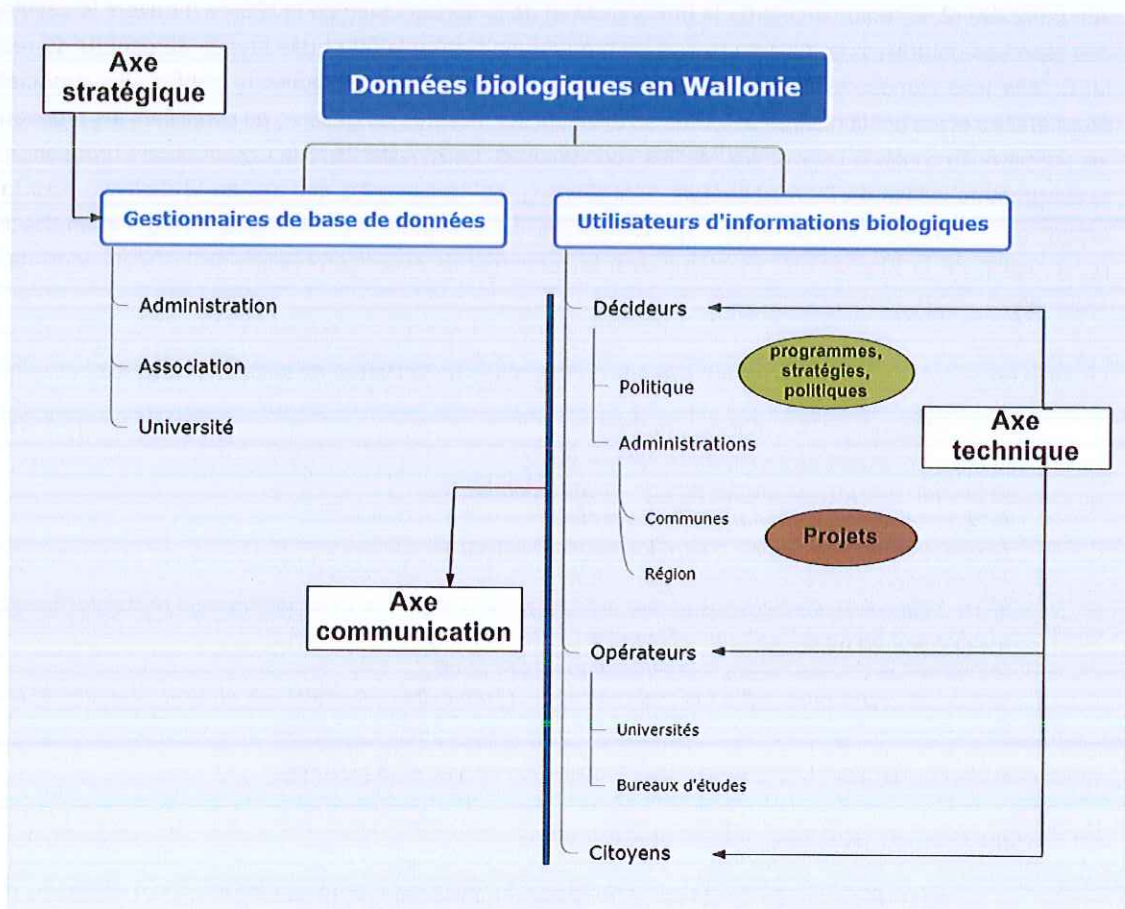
Axe stratégique

Données biologiques en Wallonie

Gestionnaires de base de données

Administration

Association

Université

Utilisateurs d'informations biologiques

Décideurs

programmes, stratégies, politiques

Politique

Administrations

Axe technique

Communes

Projets

Région

Axe communication

Opérateurs

Universités

Bureaux d'études

Citoyens